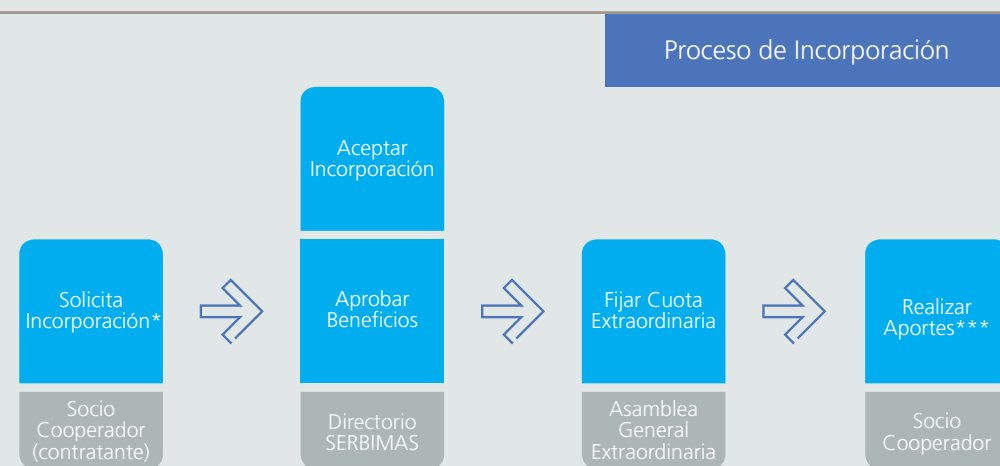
Proceso de Incorporación

Solicita Incorporación*

Socio Cooperador (contratante)

Aceptar Incorporación

Aprobar Beneficios

Directorio SERBIMAS

Fijar Cuota Extraordinaria

Asamblea General Extraordinaria

Realizar Aportes***

Socio Cooperador